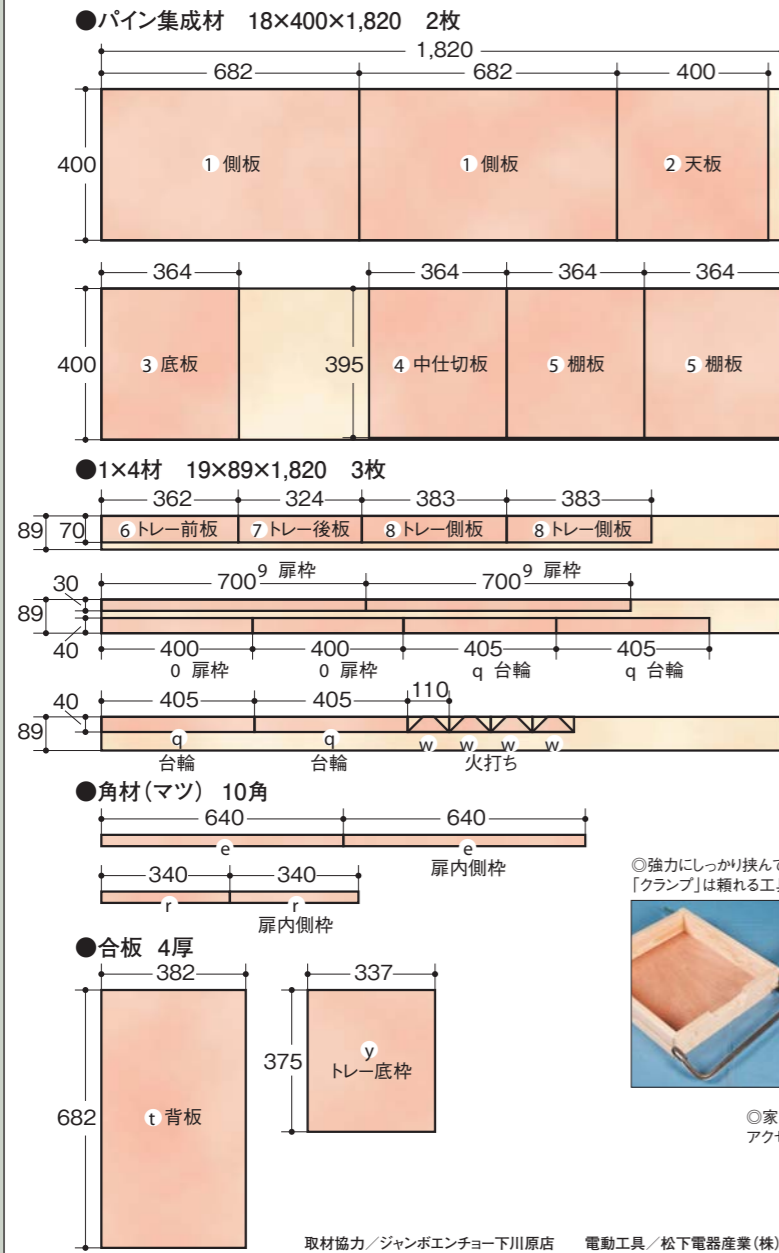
●パイン集成材　18×400×1,820　2枚

1,820
682　682　400
400
1 側板　1 側板　2 天板

364　364　364　364
400　3 底板　395　4 中仕切板　5 棚板　5 棚板

●1×4材　19×89×1,820　3枚

362　324　383　383
89　70　6 トレー前板　7 トレー後板　8 トレー側板　8 トレー側板

30　700 9 扉枠　700 9 扉枠
89
40　400　400　405　405
0 扉枠　0 扉枠　q 台輪　q 台輪

40　405　405　110
89
q 台輪　q 台輪　w w w w 火打ち

●角材（マツ）　10角

640　640
e　e 扉内側枠

340　340
r　r 扉内側枠

●合板　4厚

382　337
375　y トレー底枠
682　t 背板

◎強力にしっかり挟んで
「クランプ」は頼れる工

◎家
アクセ

取材協力／ジャンボエンチョー下川原店　電動工具／松下電器産業（株）